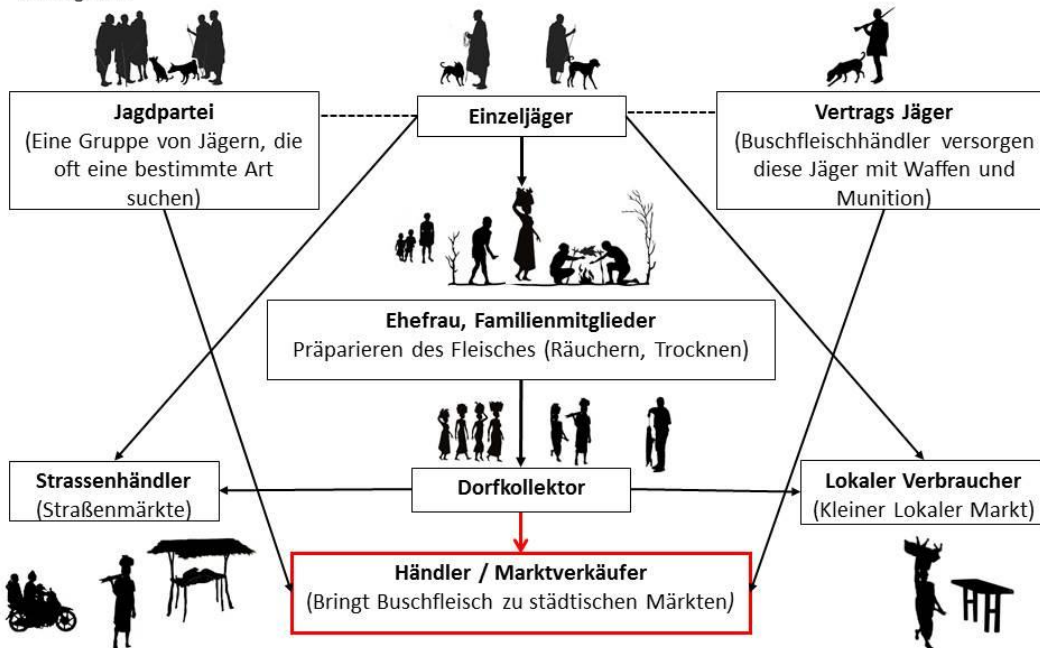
Jagdpartei
(Eine Gruppe von Jägern, die oft eine bestimmte Art suchen)

Einzeljäger

Vertrags Jäger
(Buschfleischhändler versorgen diese Jäger mit Waffen und Munition)

Ehefrau, Familienmitglieder
Präparieren des Fleisches (Räuchern, Trocknen)

Strassenhändler
(Straßenmärkte)

Dorfkollektor

Lokaler Verbraucher
(Kleiner Lokaler Markt)

Händler / Marktverkäufer
(Bringt Buschfleisch zu städtischen Märkten)